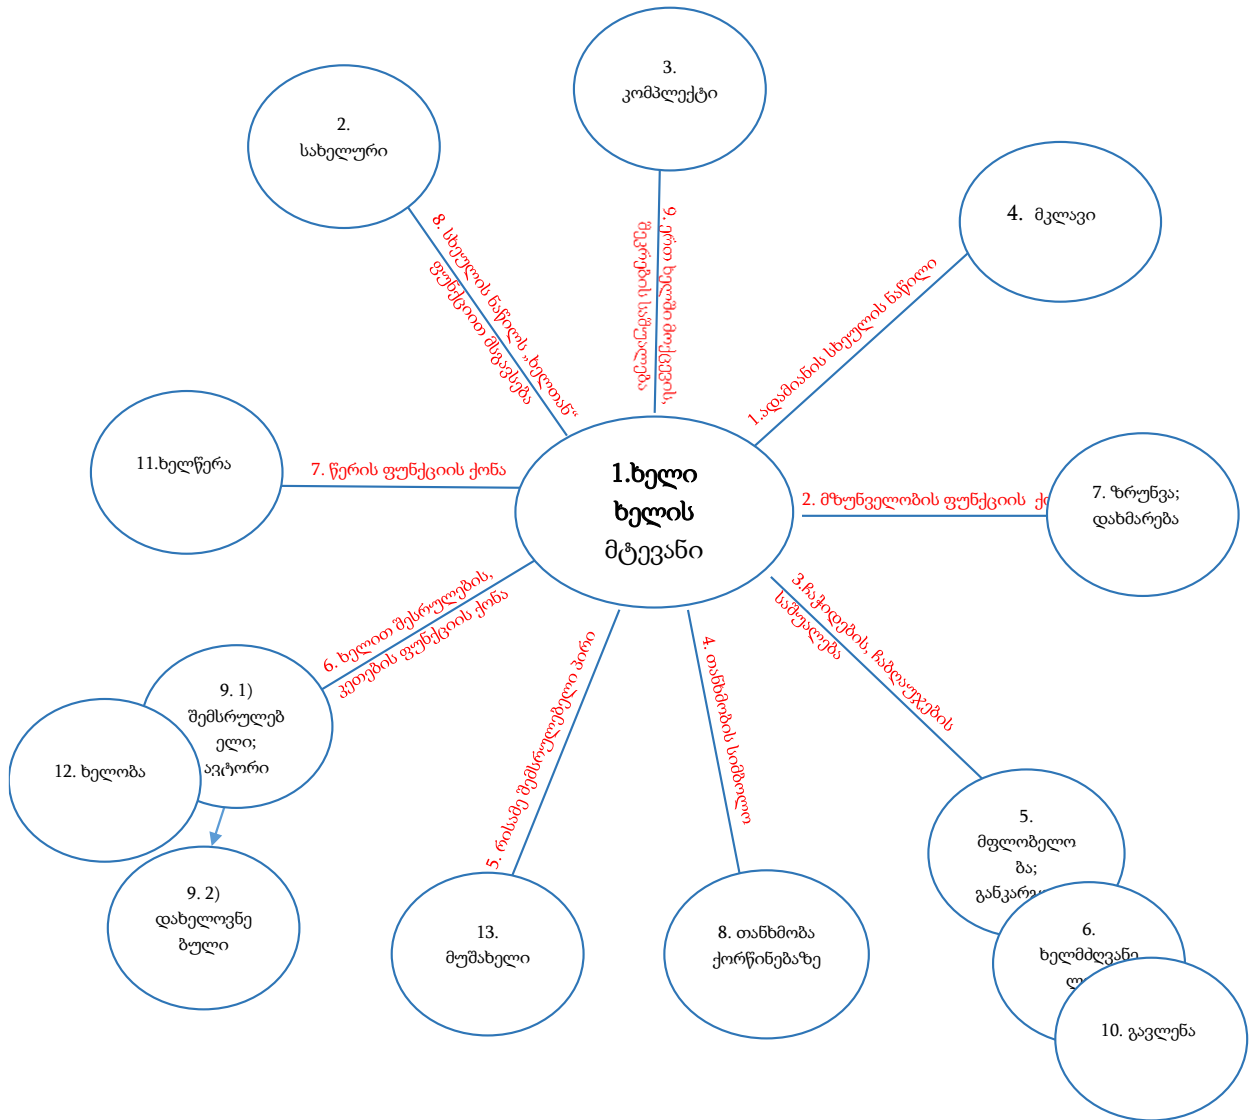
1.ხელი ხელის მტევანი

2. სახელური

3. კომპლექტი

4. მკლავი

7. ზრუნვა; დახმარება

5. მფლობელობა; განკარგ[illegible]

6. ხელმძღვანე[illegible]

10. გავლენა

8. თანხმობა ქორწინებაზე

13. მუშახელი

9. 2) დახელოვნებული

12. ხელობა

9. 1) შემსრულებელი; ავტორი

11.ხელწერა

8. სხეულის ნაწილ „ხელთან"- ფუნქციით მსგავსება

9. ერთ ხელში მოქცეული, ერთმანეთთან დაკავშირებული

1.ადამიანის სხეულის ნაწილი

2. მზრუნველობის ფუნქციის ქ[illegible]

3.ჩაგდების, ჩაბღუჯების სიმბოლო

4. თანხმობის სიმბოლო

5. რაიმე შემსრულებელი პირი

6. ხელით შესრულების, კეთების ფუნქციის ქონა

7. წერის ფუნქციის ქონა